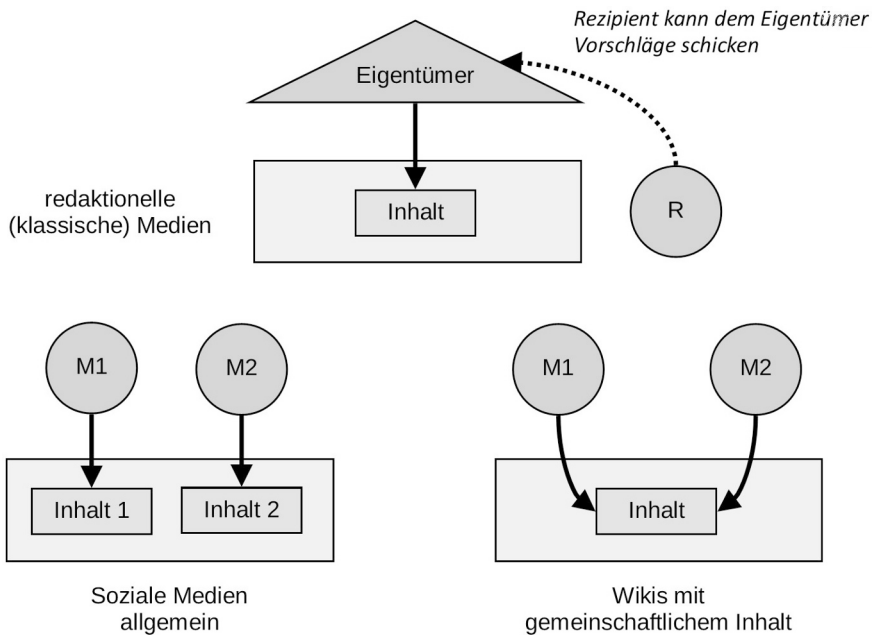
Rezipient kann dem Eigentümer Vorschläge schicken

Eigentümer

Inhalt

R

redaktionelle (klassische) Medien

M1

M2

Inhalt 1

Inhalt 2

Soziale Medien allgemein

M1

M2

Inhalt

Wikis mit gemeinschaftlichem Inhalt